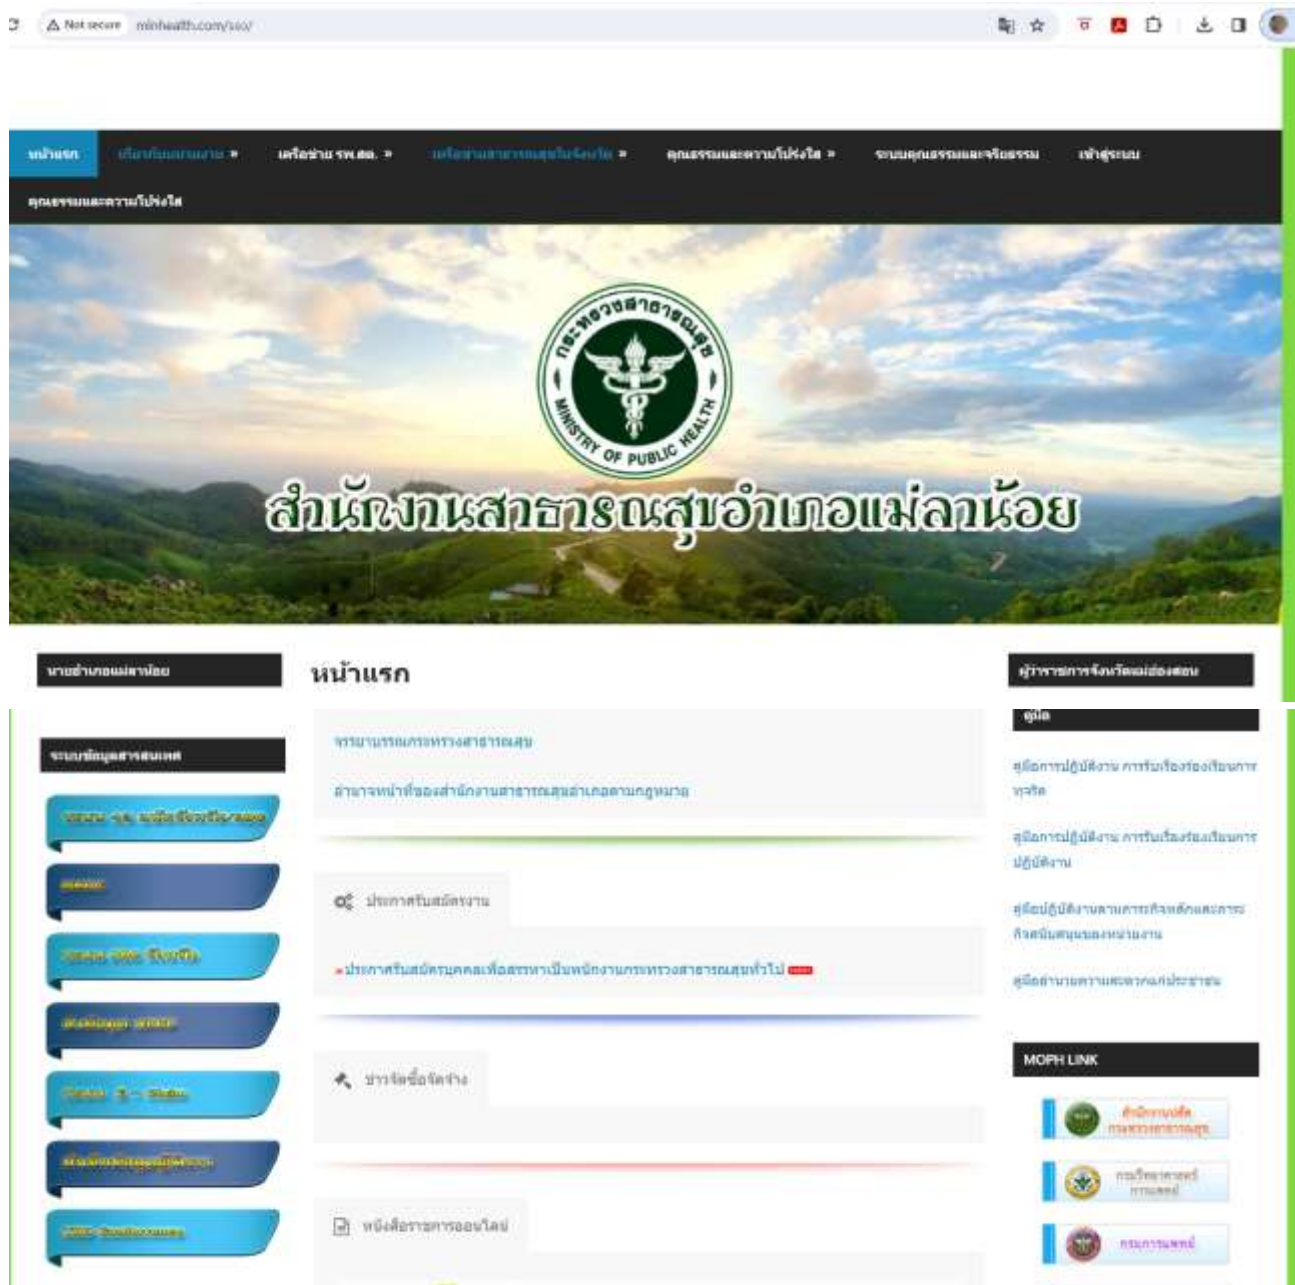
Not secure minhealth.com/ssj/

หน้าแรก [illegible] » เครือข่าย รพ.สต. » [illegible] » คุณธรรมและความโปร่งใส » ระบบคุณธรรมและจริยธรรม เข้าสู่ระบบ

คุณธรรมและความโปร่งใส

กระทรวงสาธารณสุข MINISTRY OF PUBLIC HEALTH

สำนักงานสาธารณสุขอำเภอแม่ลาน้อย

นายอำเภอแม่ลาน้อย

หน้าแรก

ผู้ว่าราชการจังหวัดแม่ฮ่องสอน

ระบบข้อมูลสารสนเทศ

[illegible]

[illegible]

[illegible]

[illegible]

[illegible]

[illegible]

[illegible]

จรรยาบรรณกระทรวงสาธารณสุข

อำนาจหน้าที่ของสำนักงานสาธารณสุขอำเภอตามกฎหมาย

ประกาศรับสมัครงาน

ประกาศรับสมัครบุคคลเพื่อสรรหาเป็นพนักงานกระทรวงสาธารณสุขทั่วไป

ข่าวจัดซื้อจัดจ้าง

หนังสือราชการออนไลน์

คู่มือ

คู่มือการปฏิบัติงาน การรับเรื่องร้องเรียนการทุจริต

คู่มือการปฏิบัติงาน การรับเรื่องร้องเรียนการปฏิบัติงาน

คู่มือปฏิบัติงานตามภารกิจหลักและภารกิจสนับสนุนของหน่วยงาน

คู่มืออำนวยความสะดวกแก่ประชาชน

MOPH LINK

สำนักงานปลัดกระทรวงสาธารณสุข

กรมวิทยาศาสตร์การแพทย์

กรมการแพทย์